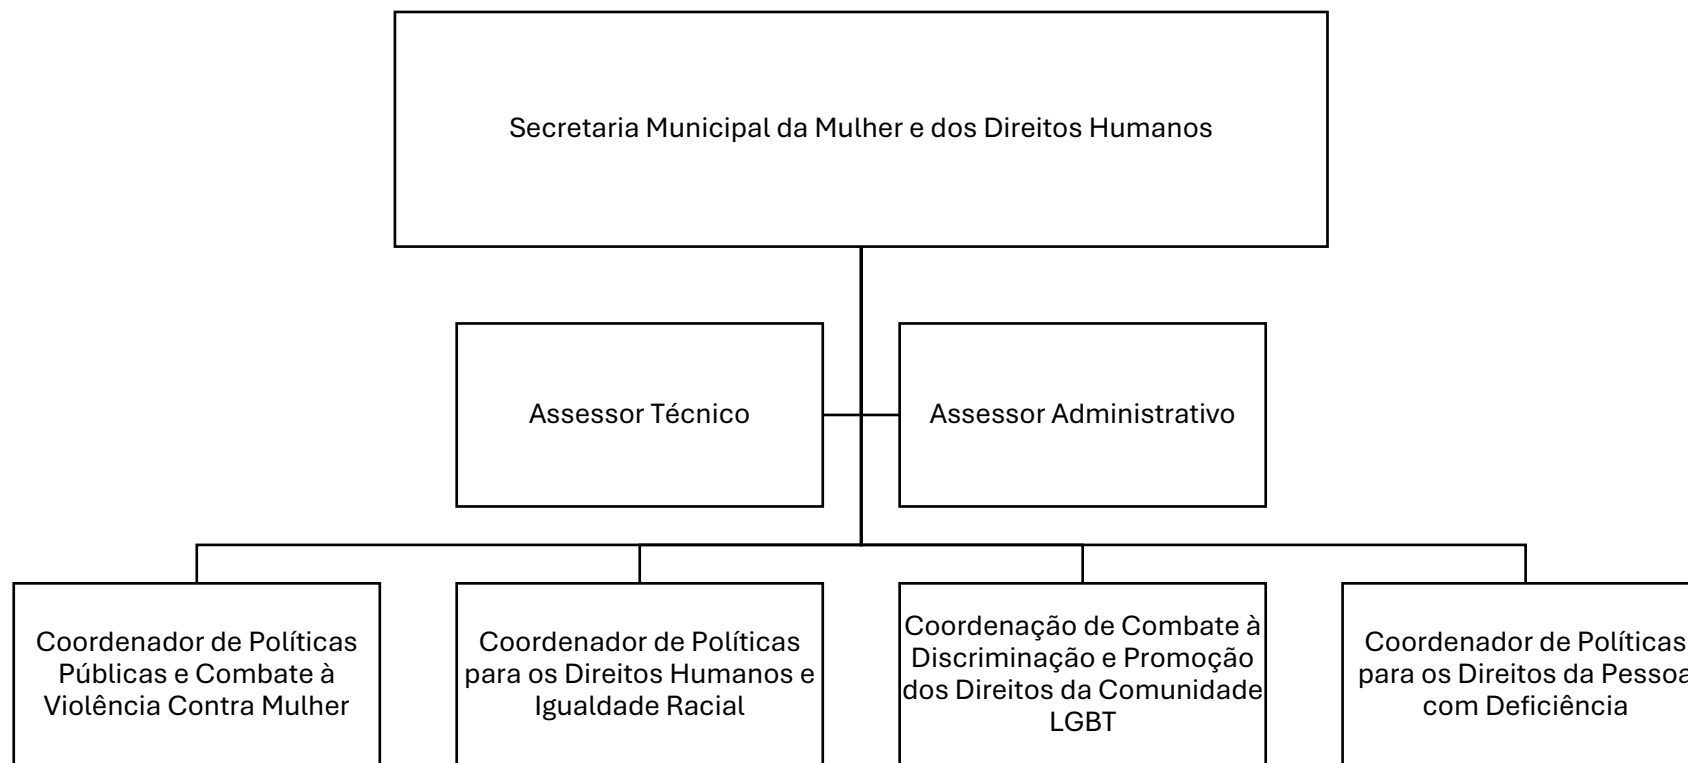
Secretaria Municipal da Mulher e dos Direitos Humanos

Assessor Técnico

Assessor Administrativo

Coordenador de Políticas Públicas e Combate à Violência Contra Mulher

Coordenador de Políticas para os Direitos Humanos e Igualdade Racial

Coordenação de Combate à Discriminação e Promoção dos Direitos da Comunidade LGBT

Coordenador de Políticas para os Direitos da Pessoa com Deficiência